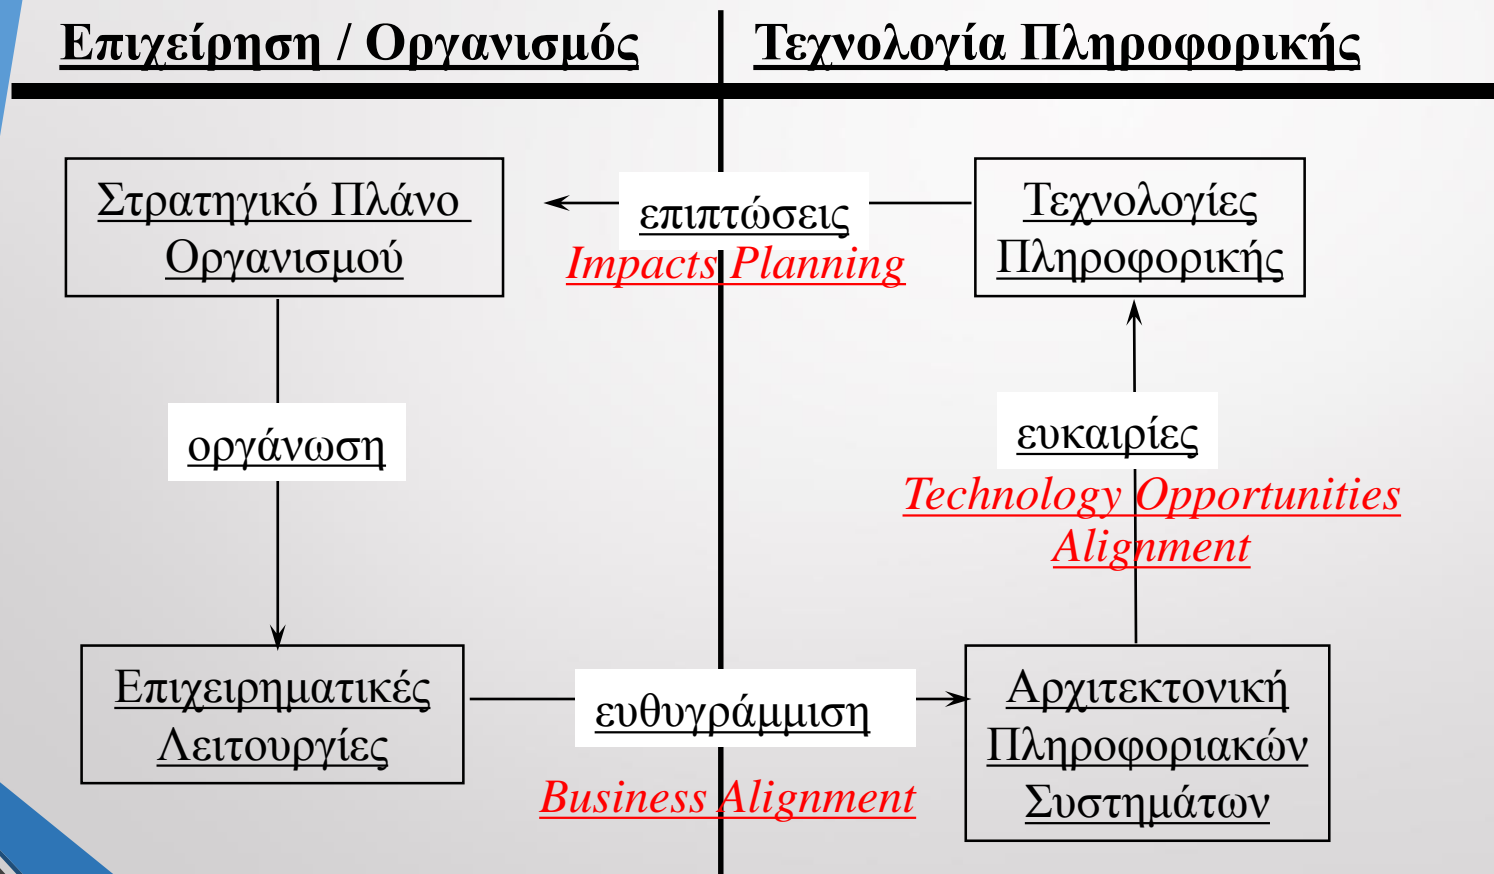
Επιχείρηση / Οργανισμός

Τεχνολογία Πληροφορικής

Στρατηγικό Πλάνο Οργανισμού

επιπτώσεις

Impacts Planning

Τεχνολογίες Πληροφορικής

οργάνωση

ευκαιρίες

Technology Opportunities Alignment

Επιχειρηματικές Λειτουργίες

ευθυγράμμιση

Business Alignment

Αρχιτεκτονική Πληροφοριακών Συστημάτων